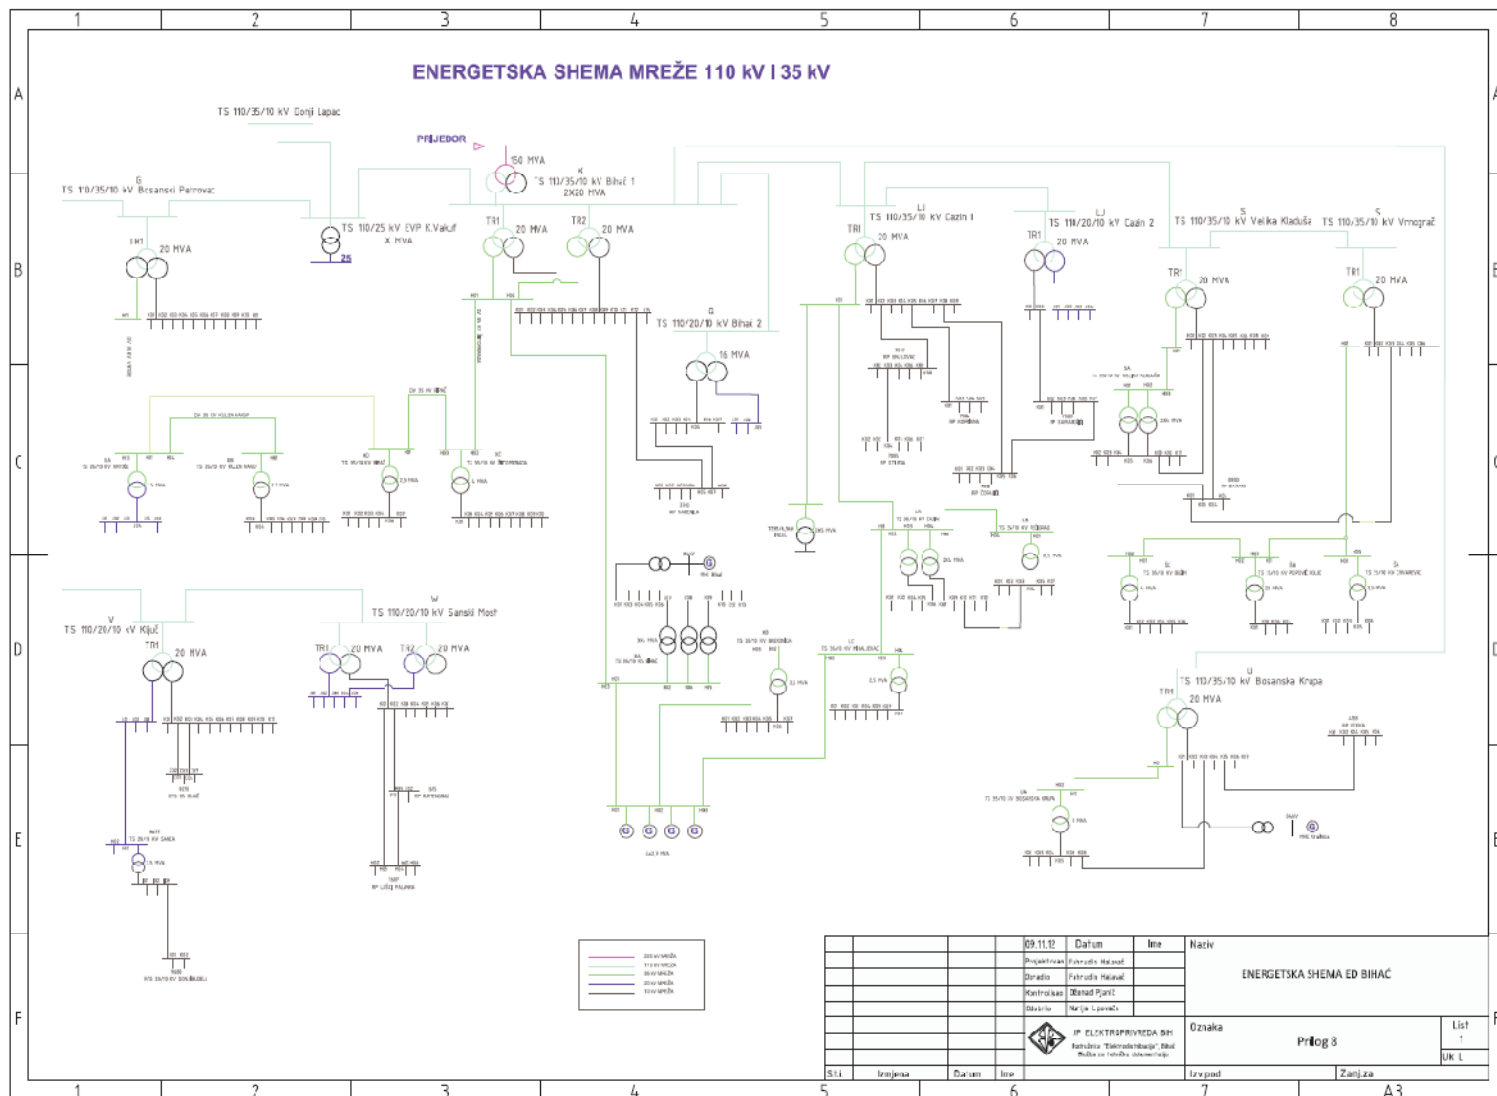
1 2 3 4 5 6 7 8

A B C D E F

ENERGETSKA SHEMA MREŽE 110 kV I 35 kV

TS 110/35/10 kV Donji Lapac

PRIJEDOR

150 MVA

K
TS 110/35/10 kV Bihać 1
2X20 MVA

G
TS 110/35/10 kV Bosanski Petrovac

TS 110/25 kV EVP K.Vakuf
X MVA

25

TR1 20 MVA

TR2 20 MVA

TR1 20 MVA

LI
TS 110/35/10 kV Cazin 1

TR1 20 MVA

LJ
TS 110/20/10 kV Cazin 2

TR1 20 MVA

S
TS 110/35/10 kV Velika Kladuša

TR1 20 MVA

S
TS 110/35/10 kV Vrnograč

TR1 20 MVA

O
TS 110/20/10 kV Bihać 2

16 MVA

V
TS 110/20/10 kV Ključ

TR1 20 MVA

W
TS 110/20/10 kV Sanski Most

TR1 20 MVA

TR2 20 MVA

U
TS 110/35/10 kV Bosanska Krupa

TR1 20 MVA

09.11.12 | Datum | Ime | Naziv
Projektovao | Fehrudin Halavać
Obradio | Fehrudin Halavać
Kontrolisao | Dženad Pjanić
Odobrio | Marija Lj. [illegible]

ENERGETSKA SHEMA ED BIHAĆ

JP ELEKTROPRIVREDA BiH

Oznaka

Prilog 8

List
1

UK L

St.i | Izmjena | Datum | Ime | Izvpod | Zam.za | A3